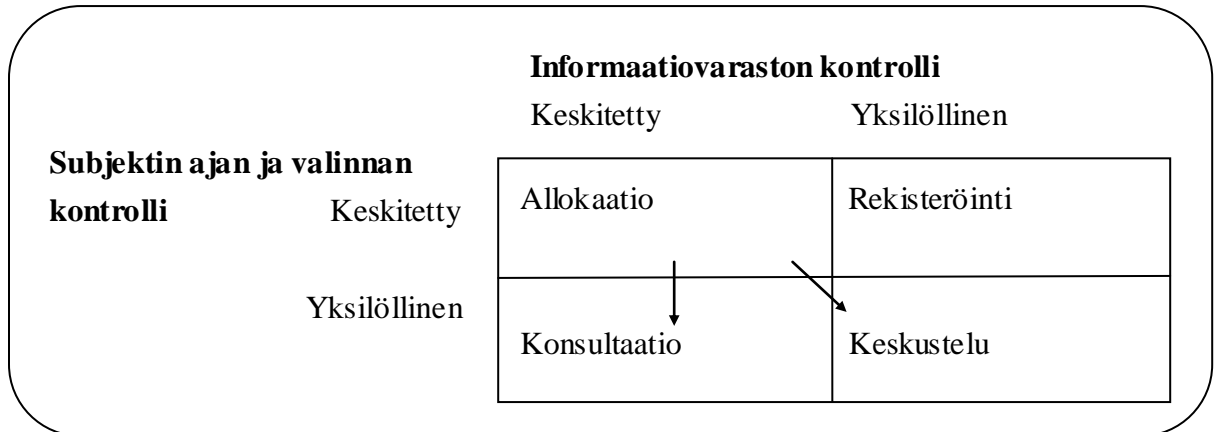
**Informaatiovaraston kontrolli**

| | | Keskitetty | Yksilöllinen |
|---|---|---|---|
| **Subjektin ajan ja valinnan kontrolli** | Keskitetty | Allokaatio | Rekisteröinti |
| | Yksilöllinen | Konsultaatio | Keskustelu |